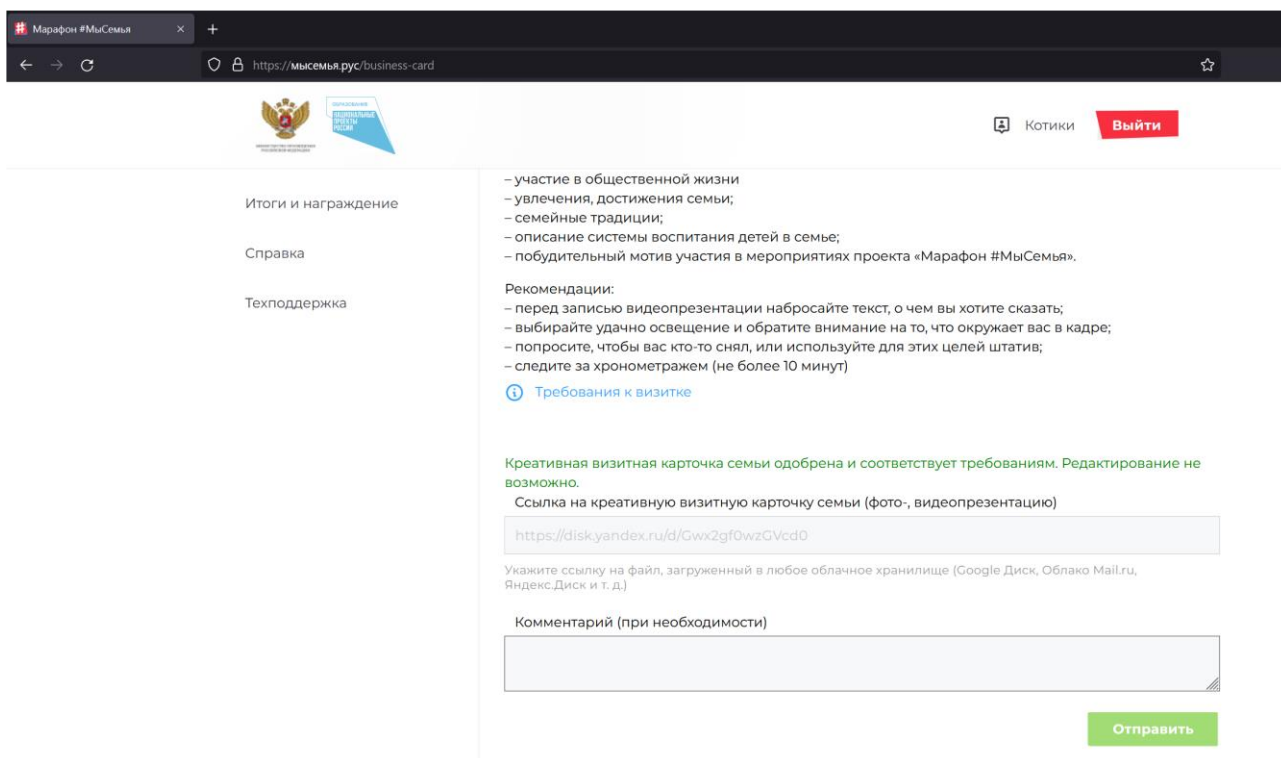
Марафон #МыСемья
https://мысемья.рус/business-card

ОБРАЗОВАНИЕ
НАЦИОНАЛЬНЫЕ ПРОЕКТЫ РОССИИ

Котики
Выйти

Итоги и награждение

Справка

Техподдержка

– участие в общественной жизни
– увлечения, достижения семьи;
– семейные традиции;
– описание системы воспитания детей в семье;
– побудительный мотив участия в мероприятиях проекта «Марафон #МыСемья».

Рекомендации:
– перед записью видеопрезентации набросайте текст, о чем вы хотите сказать;
– выбирайте удачно освещение и обратите внимание на то, что окружает вас в кадре;
– попросите, чтобы вас кто-то снял, или используйте для этих целей штатив;
– следите за хронометражем (не более 10 минут)

Требования к визитке

Креативная визитная карточка семьи одобрена и соответствует требованиям. Редактирование не возможно.

Ссылка на креативную визитную карточку семьи (фото-, видеопрезентацию)

https://disk.yandex.ru/d/Gwx2gf0wzGVcd0

Укажите ссылку на файл, загруженный в любое облачное хранилище (Google Диск, Облако Mail.ru, Яндекс.Диск и т. д.)

Комментарий (при необходимости)

Отправить